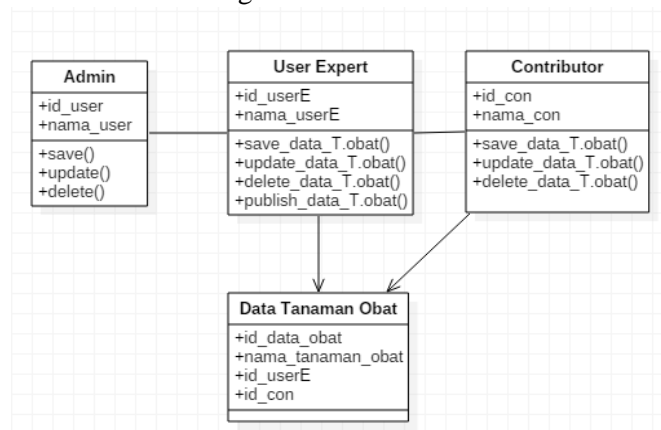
Admin
+id_user
+nama_user
+save()
+update()
+delete()

User Expert
+id_userE
+nama_userE
+save_data_T.obat()
+update_data_T.obat()
+delete_data_T.obat()
+publish_data_T.obat()

Contributor
+id_con
+nama_con
+save_data_T.obat()
+update_data_T.obat()
+delete_data_T.obat()

Data Tanaman Obat
+id_data_obat
+nama_tanaman_obat
+id_userE
+id_con